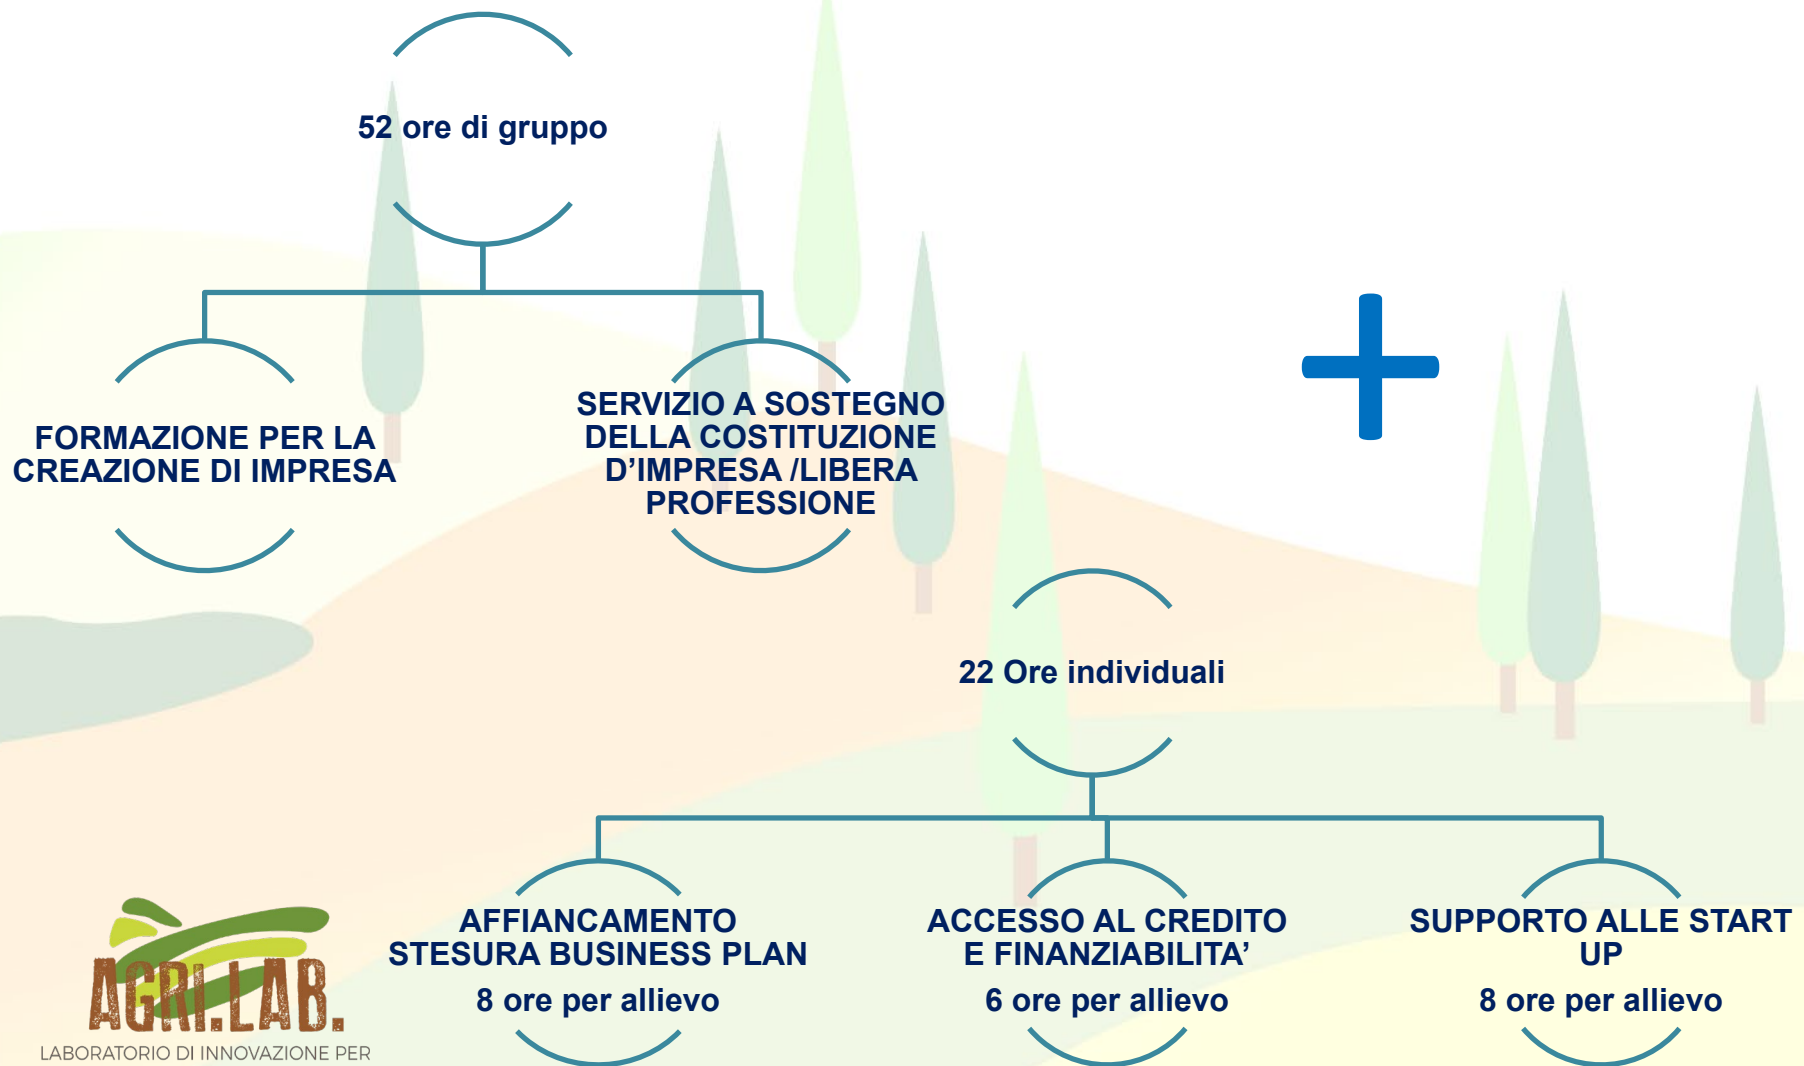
52 ore di gruppo

FORMAZIONE PER LA CREAZIONE DI IMPRESA

SERVIZIO A SOSTEGNO DELLA COSTITUZIONE D'IMPRESA /LIBERA PROFESSIONE

22 Ore individuali

AFFIANCAMENTO STESURA BUSINESS PLAN

8 ore per allievo

ACCESSO AL CREDITO E FINANZIABILITA'

6 ore per allievo

SUPPORTO ALLE START UP

8 ore per allievo

AGRI.LAB.

LABORATORIO DI INNOVAZIONE PER